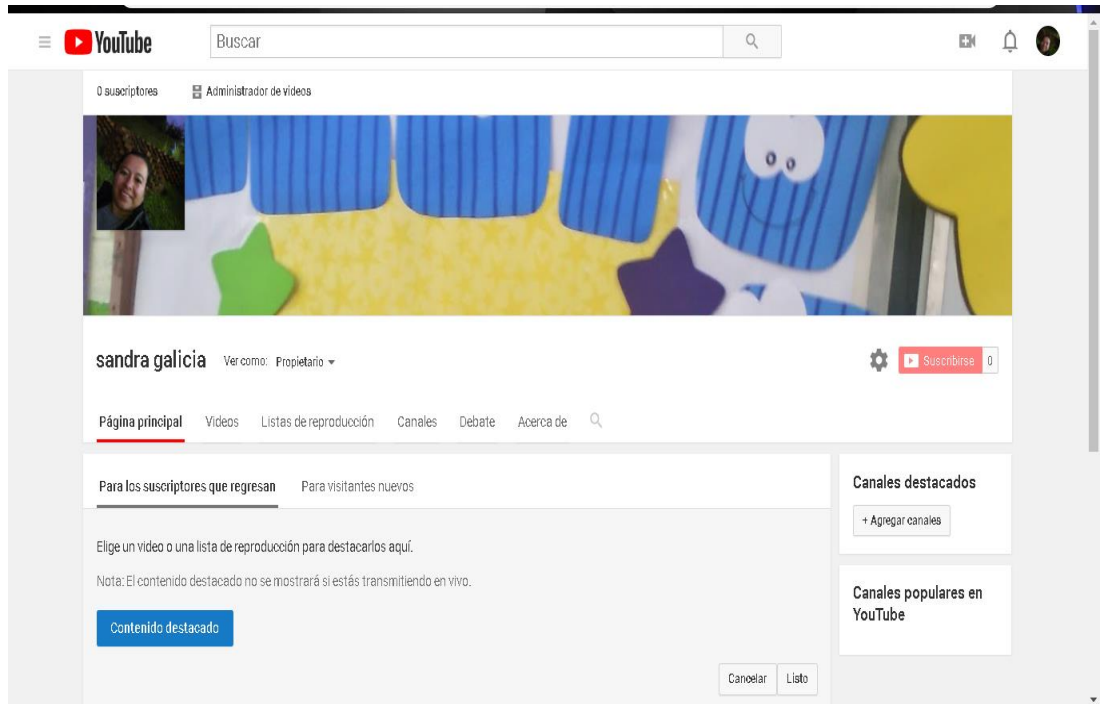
YouTube

Buscar

0 suscriptores

Administrador de videos

sandra galicia

Ver como: Propietario

Suscribirse 0

Página principal

Videos

Listas de reproducción

Canales

Debate

Acerca de

Para los suscriptores que regresan

Para visitantes nuevos

Elige un video o una lista de reproducción para destacarlos aquí.

Nota: El contenido destacado no se mostrará si estás transmitiendo en vivo.

Contenido destacado

Cancelar

Listo

Canales destacados

+ Agregar canales

Canales populares en YouTube